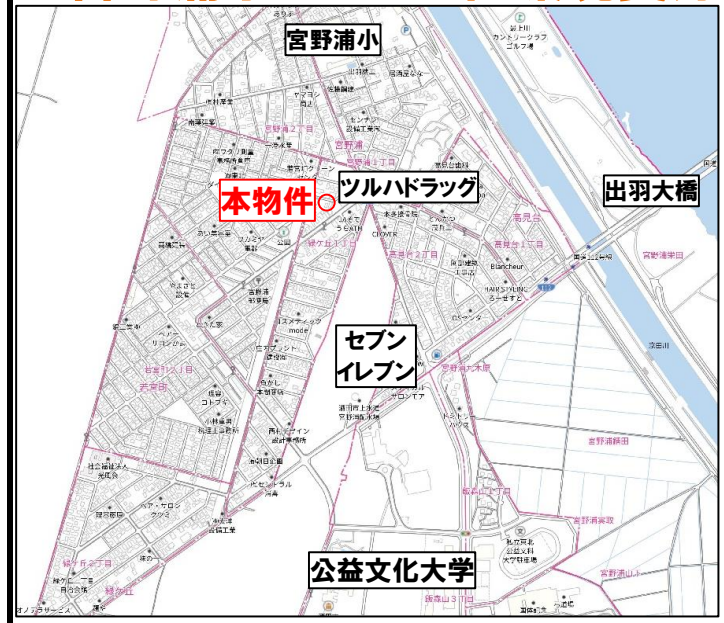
宮野浦小

出羽大橋

本物件

ツルハドラッグ

セブン
イレブン

公益文化大学

宮野浦2丁目
宮野浦1丁目
緑ケ丘1丁目
高見台
高見台1丁目
高見台2丁目
若宮町1丁目
緑ケ丘2丁目
宮野浦六本木
宮野浦鶴田
宮野浦
飯森山2丁目
飯森山3丁目
宮野浦山
宮野浦堤
酒田カントリークラブゴルフ場
CLOVER
Blancheur
HAIR STYLING ろーずすと
mode